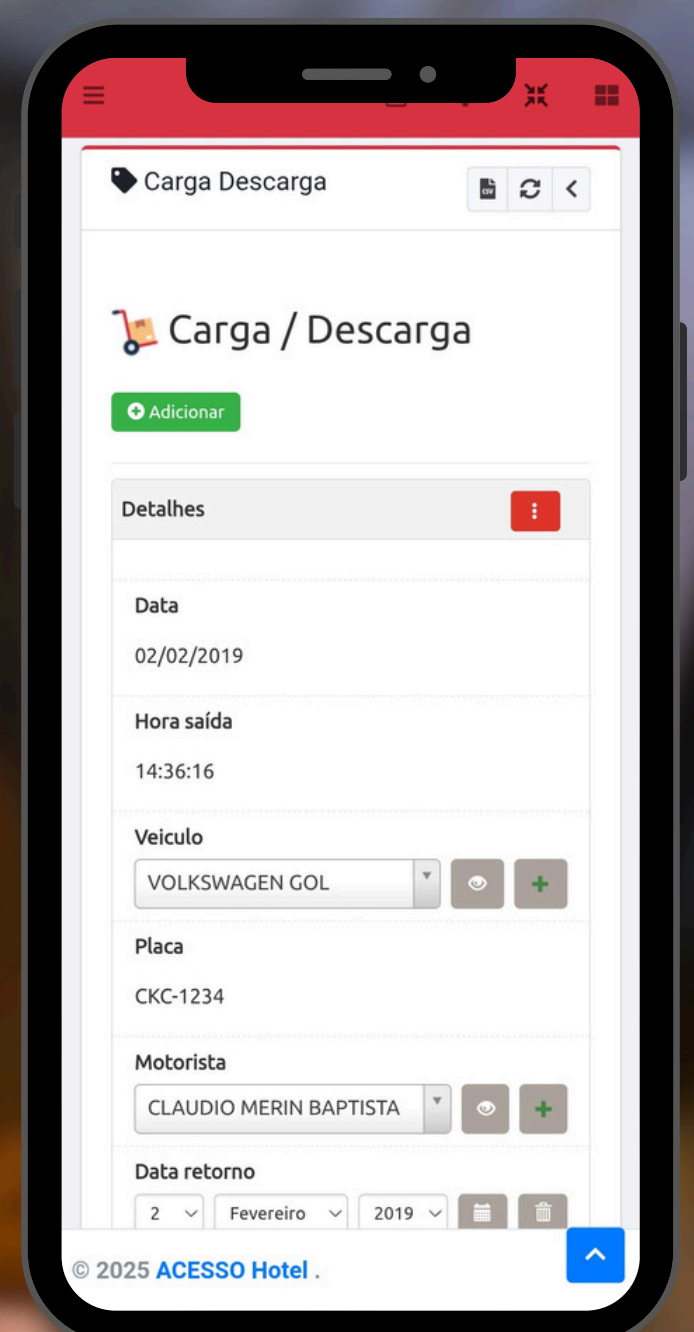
Carga Descarga

Carga / Descarga

Adicionar

Detalhes

Data

02/02/2019

Hora saída

14:36:16

Veiculo

VOLKSWAGEN GOL

Placa

CKC-1234

Motorista

CLAUDIO MERIN BAPTISTA

Data retorno

2 Fevereiro 2019

© 2025 ACESSO Hotel .